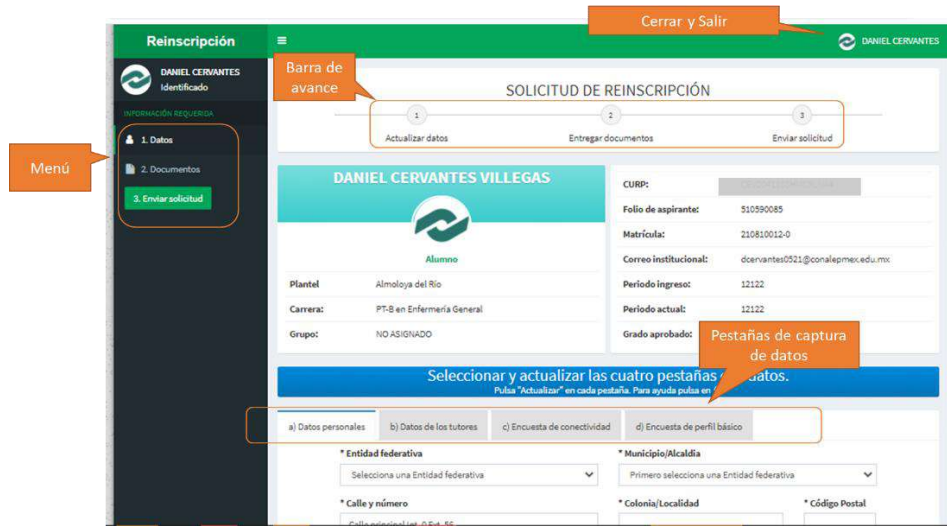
Reinscripción

Cerrar y Salir

DANIEL CERVANTES

DANIEL CERVANTES
Identificado

INFORMACIÓN REQUERIDA

1. Datos

2. Documentos

3. Enviar solicitud

Menú

Barra de avance

SOLICITUD DE REINSCRIPCIÓN

1
Actualizar datos

2
Entregar documentos

3
Enviar solicitud

DANIEL CERVANTES VILLEGAS

Alumno

| Plantel | Almoloya del Río |
|---|---|
| Carrera: | PT-B en Enfermería General |
| Grupo: | NO ASIGNADO |

| CURP: | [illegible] |
|---|---|
| Folio de aspirante: | 510590085 |
| Matrícula: | 210810012-0 |
| Correo institucional: | dcervantes0521@conalepmex.edu.mx |
| Periodo ingreso: | 12122 |
| Periodo actual: | 12122 |
| Grado aprobado: | |

Pestañas de captura de datos

Seleccionar y actualizar las cuatro pestañas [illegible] datos.
Pulsa "Actualizar" en cada pestaña. Para ayuda pulsa en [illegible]

a) Datos personales | b) Datos de los tutores | c) Encuesta de conectividad | d) Encuesta de perfil básico

* Entidad federativa
Selecciona una Entidad federativa

* Municipio/Alcaldía
Primero selecciona una Entidad federativa

* Calle y número
Calle principal Int. 0 Ext. 56

* Colonia/Localidad

* Código Postal